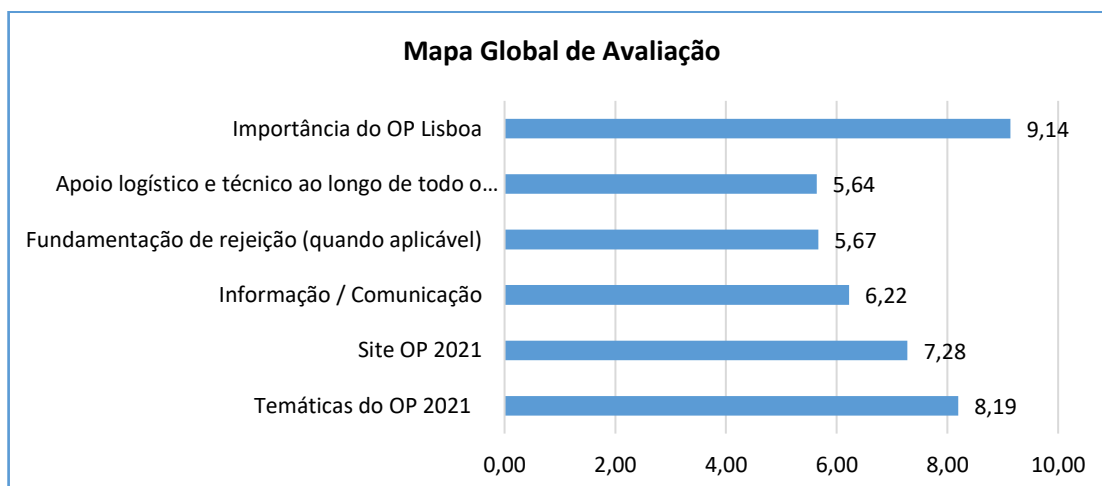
Mapa Global de Avaliação

Importância do OP Lisboa 9,14

Apoio logístico e técnico ao longo de todo o... 5,64

Fundamentação de rejeição (quando aplicável) 5,67

Informação / Comunicação 6,22

Site OP 2021 7,28

Temáticas do OP 2021 8,19

0,00 2,00 4,00 6,00 8,00 10,00